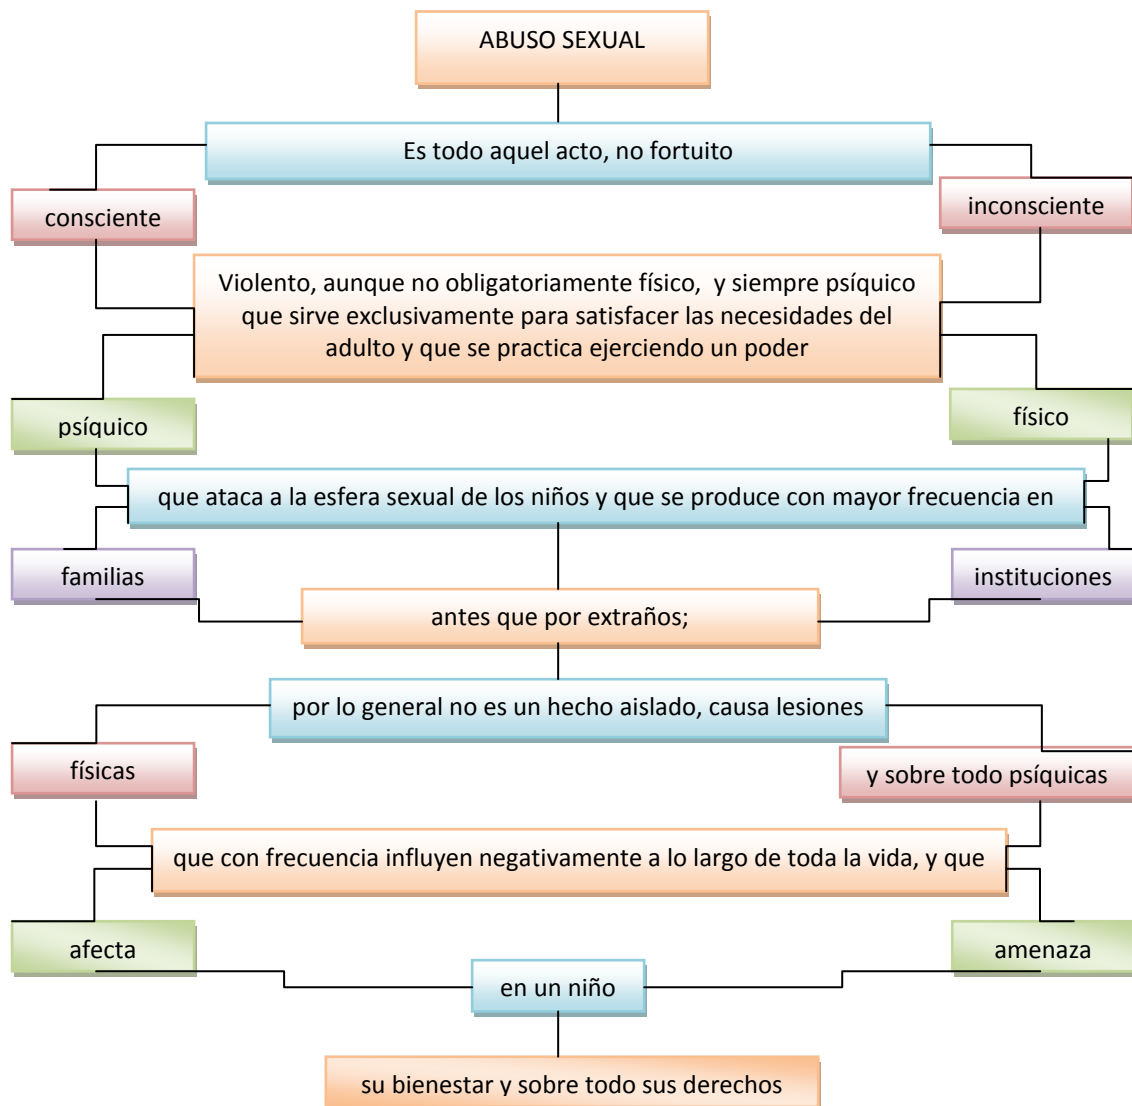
ABUSO SEXUAL

Es todo aquel acto, no fortuito

consciente

inconsciente

Violento, aunque no obligatoriamente físico, y siempre psíquico que sirve exclusivamente para satisfacer las necesidades del adulto y que se practica ejerciendo un poder

psíquico

físico

que ataca a la esfera sexual de los niños y que se produce con mayor frecuencia en

familias

instituciones

antes que por extraños;

por lo general no es un hecho aislado, causa lesiones

físicas

y sobre todo psíquicas

que con frecuencia influyen negativamente a lo largo de toda la vida, y que

afecta

amenaza

en un niño

su bienestar y sobre todo sus derechos